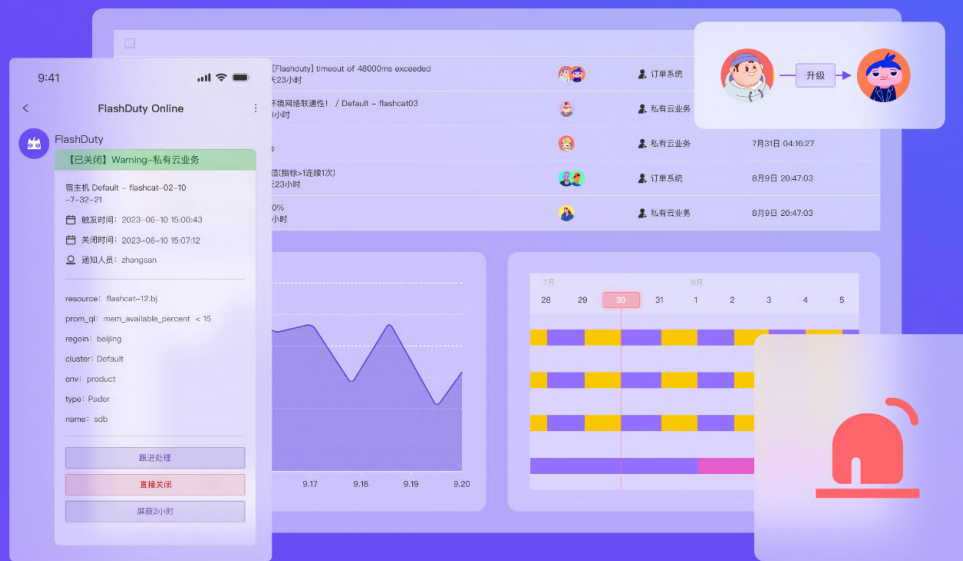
9:41

FlashDuty Online

FlashDuty

【已关闭】Warning-私有云业务

宿主机 Default - flashcat-02-10 -7-32-21

触发时间：2023-06-10 15:00:43

关闭时间：2023-06-10 15:07:12

通知人员：zhangsan

resource：flashcat-12.bj

prom_ql：mem_available_percent < 15

regoin：beijing

cluster：Default

env：product

type：Pader

name：sdb

跟进处理

直接关闭

屏蔽2小时

[Flashduty] timeout of 48000ms exceeded
天23小时

订单系统

不墙网络联通性！ / Default - flashcat03
小时

私有云业务

私有云业务

7月31日 04:16:27

值(指标>1连续1次)
天23小时

订单系统

8月9日 20:47:03

0%
小时

私有云业务

8月9日 20:47:03

升级

9.17

9.18

9.19

9.20

7月

8月

28

29

30

31

1

2

3

4

5